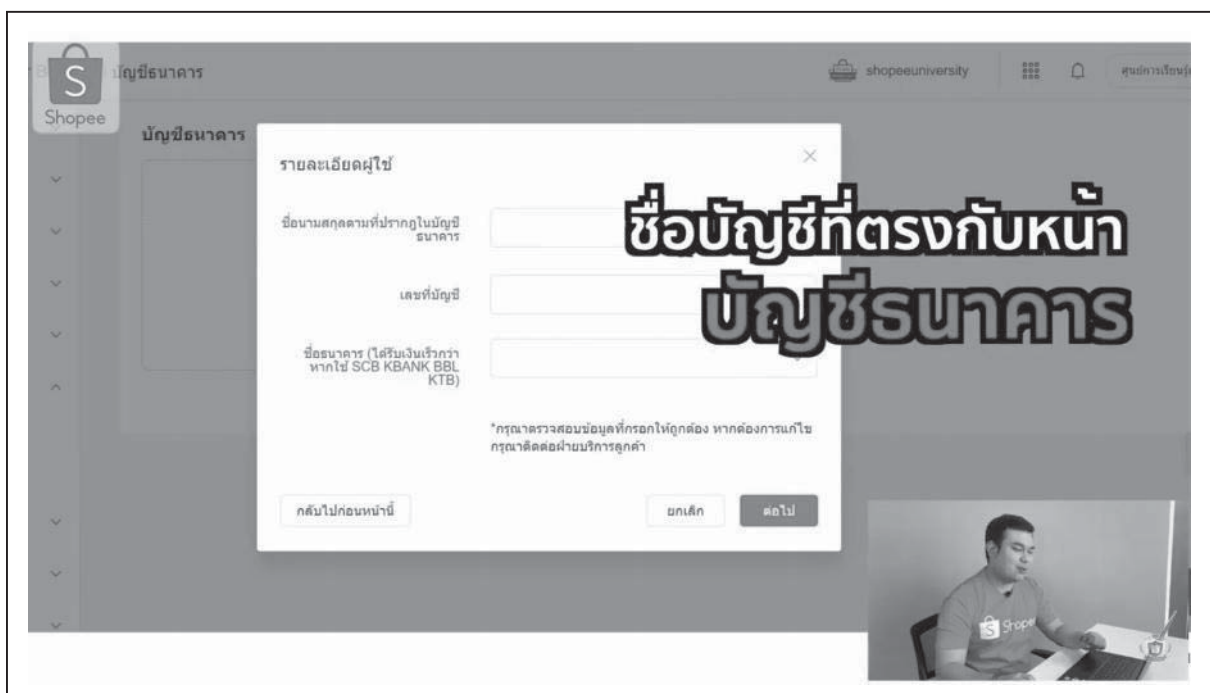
Shopee

ญชีธนาคาร

shopeeuniversity

ศูนย์การเรียนรู้

บัญชีธนาคาร

รายละเอียดผู้ใช้

ชื่อนามสกุลตามที่ปรากฏในบัญชีธนาคาร

เลขที่บัญชี

ชื่อธนาคาร (ได้รับเงินเร็วกว่าหากใช้ SCB KBANK BBL KTB)

*กรุณาตรวจสอบข้อมูลที่กรอกให้ถูกต้อง หากต้องการแก้ไข กรุณาติดต่อฝ่ายบริการลูกค้า

กลับไปก่อนหน้านี้

ยกเลิก

ต่อไป

ชื่อบัญชีที่ตรงกับหน้าบัญชีธนาคาร

Shopee